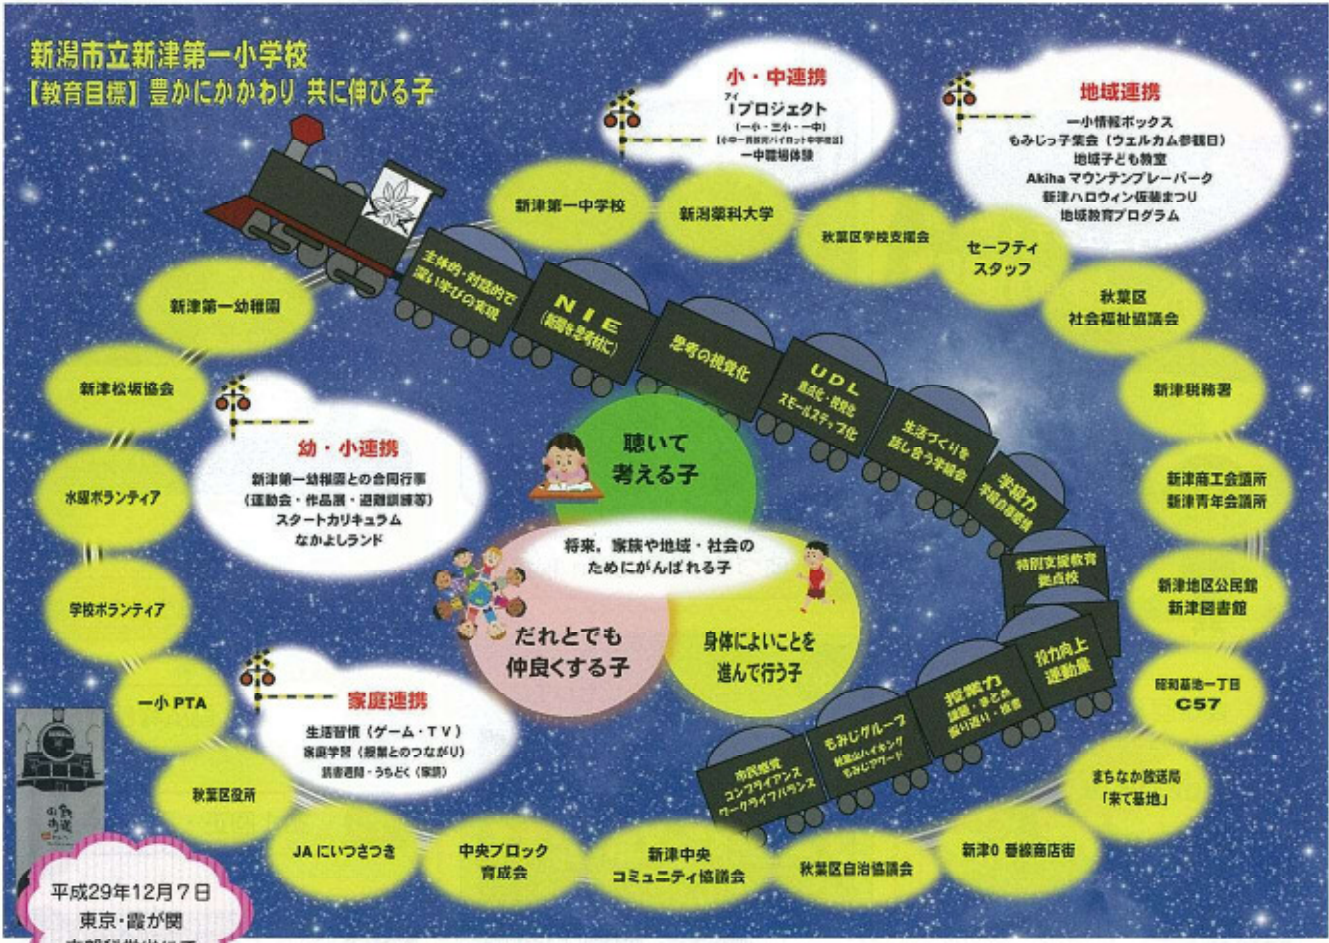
新潟市立新津第一小学校
【教育目標】豊かにかかわり 共に伸びる子

小・中連携
アイ
Iプロジェクト
(一小・三小・一中)
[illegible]
一中職場体験

地域連携
一小情報ボックス
もみじっ子集会(ウェルカム参観日)
地域子ども教室
Akiha マウンテンブレーパーク
新津ハロウィン仮装まつり
地域教育プログラム

新津第一中学校
新潟薬科大学
秋葉区学校支援会
セーフティスタッフ
秋葉区社会福祉協議会
新津第一幼稚園
新津松坂協会
新津税務署
新津商工会議所
新津青年会議所
新津地区公民館
新津図書館
昭和基地一丁目
C57
まちなか放送局
「来て基地」
新津0番線商店街
秋葉区自治協議会
新津中央コミュニティ協議会
中央ブロック育成会
JA にいつさつき
秋葉区役所
一小 PTA
学校ボランティア
水曜ボランティア

主体的・対話的で深い学びの実現
NIE
(新聞を教材に)
思考の視覚化
UDL
焦点化・視覚化
スモールステップ化
生活づくりを話し合う学級会
学級力
学級の自治能力
特別支援教育拠点校
体力向上運動量
探究力
課題・まとめ
振り返り・授業
もみじグループ
秋葉山ハイキング
もみじアワード
市民感覚
コンプライアンス
ワークライフバランス

幼・小連携
新津第一幼稚園との合同行事
(運動会・作品展・避難訓練等)
スタートカリキュラム
なかよしランド

家庭連携
生活習慣(ゲーム・TV)
家庭学習(授業とのつながり)
読書週間・うちどく(家読)

聴いて考える子
将来、家族や地域・社会のためにがんばれる子
だれとでも仲良くする子
身体によいことを進んで行う子

平成29年12月7日
東京・霞が関
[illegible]